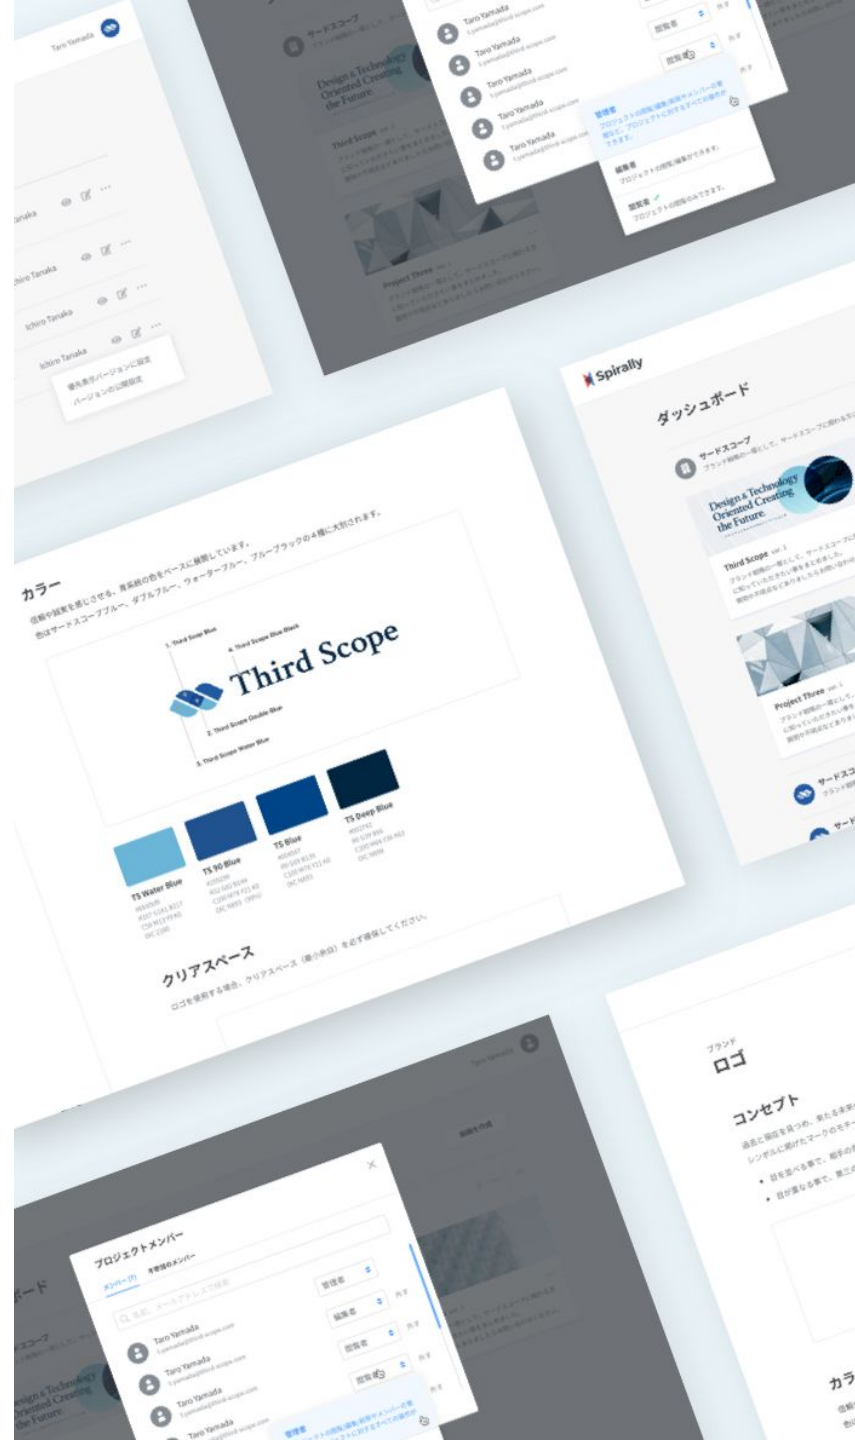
Taro Yamada

Tanaka

Ichiro Tanaka

Ichiro Tanaka

Ichiro Tanaka

優先表示バージョンに設定

バージョンの公開設定

サードスコープ

Design & Technology Oriented Creating the Future.

Third Scope

Project Three

Taro Yamada

Taro Yamada

Taro Yamada

Taro Yamada

Taro Yamada

閲覧者

閲覧者

管理者

編集者

閲覧者

Spirally

ダッシュボード

サードスコープ

Design & Technology Oriented Creating the Future.

Third Scope

Project Three

サードスコ

カラー

信頼や誠実を感じさせる、青系統の色をベースに展開しています。

色はサードスコープブルー、ダブルブルー、ウォーターブルー、ブルーブラックの4種に大別されます。

1. Third Scope Blue

4. Third Scope Blue Black

Third Scope

2. Third Scope Double Blue

3. Third Scope Water Blue

TS Water Blue

TS 90 Blue

TS Blue

TS Deep Blue

クリアスペース

ロゴを使用する場合、クリアスペース（最小余白）を必ず確保してください。

ブランド

ロゴ

コンセプト

カラ

Taro Yamada

プロジェクトメンバー

メンバー (7)

未登録のメンバー

管理者

編集者

閲覧者

閲覧者

Taro Yamada

Taro Yamada

Taro Yamada

Taro Yamada

管理者

ボード

スコープ

Design & Technology Oriented Creating the Future